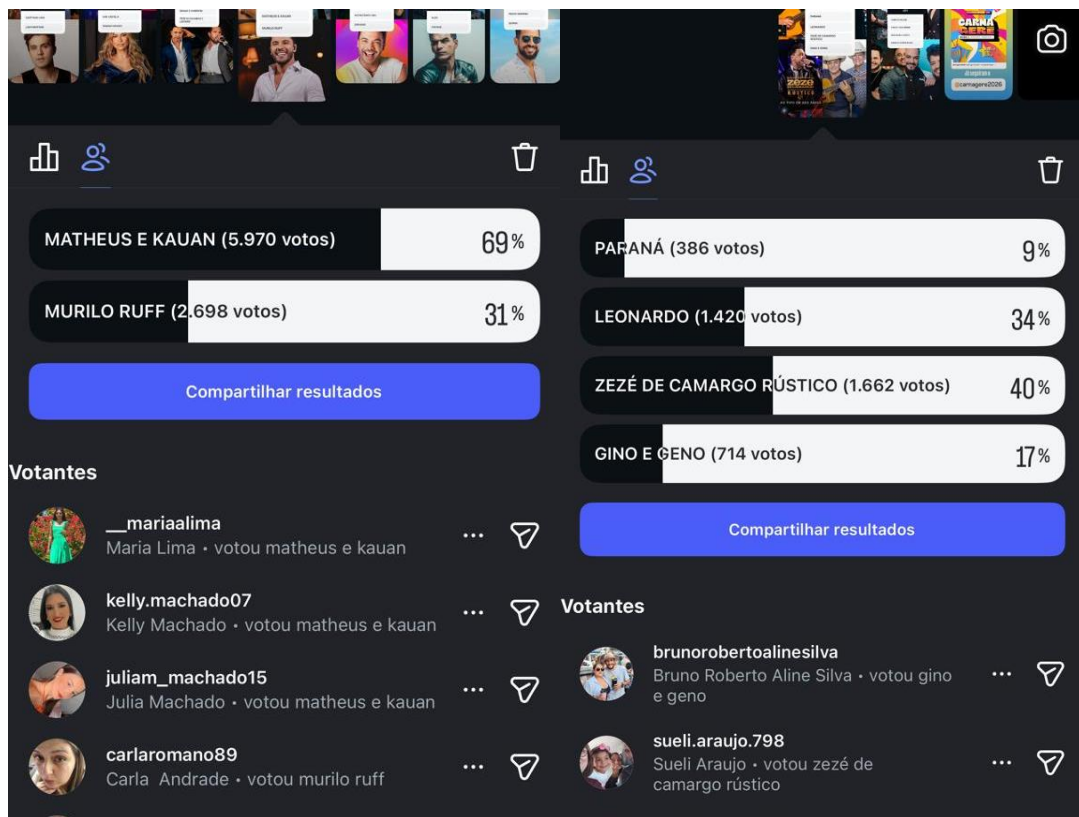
MATHEUS E KAUAN (5.970 votos) 69%

MURILO RUFF (2.698 votos) 31%

Compartilhar resultados

Votantes

__mariaalima
Maria Lima • votou matheus e kauan

kelly.machado07
Kelly Machado • votou matheus e kauan

juliam_machado15
Julia Machado • votou matheus e kauan

carlaromano89
Carla Andrade • votou murilo ruff

CARNA SERÊ

@carnagere2026

PARANÁ (386 votos) 9%

LEONARDO (1.420 votos) 34%

ZEZÉ DE CAMARGO RÚSTICO (1.662 votos) 40%

GINO E GENO (714 votos) 17%

Compartilhar resultados

Votantes

brunorobertoalinesilva
Bruno Roberto Aline Silva • votou gino e geno

sueli.araujo.798
Sueli Araujo • votou zezé de camargo rústico